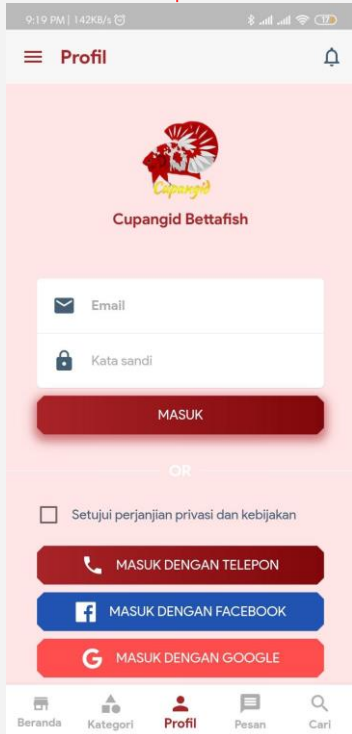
9:19 PM | 142KB/s

Profil

Cupangid

Cupangid Bettafish

Email

Kata sandi

MASUK

OR

Setujui perjanjian privasi dan kebijakan

MASUK DENGAN TELEPON

MASUK DENGAN FACEBOOK

MASUK DENGAN GOOGLE

Beranda Kategori Profil Pesan Cari